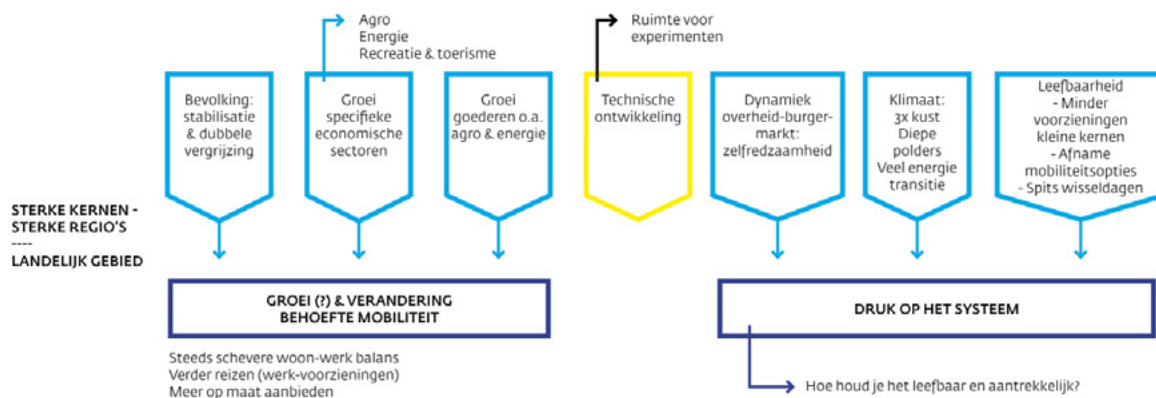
Agro
Energie
Recreatie & toerisme

Ruimte voor experimenten

Bevolking: stabilisatie & dubbele vergrijzing

Groei specifieke economische sectoren

Groei goederen o.a. agro & energie

Technische ontwikkeling

Dynamiek overheid-burger-markt: zelfredzaamheid

Klimaat: 3x kust Diepe polders Veel energie transitie

Leefbaarheid
- Minder voorzieningen kleine kernen
- Afname mobiliteitsopties
- Spits wisseldagen

STERKE KERNEN - STERKE REGIO'S
----
LANDELIJK GEBIED

GROEI (?) & VERANDERING BEHOEFTE MOBILITEIT

DRUK OP HET SYSTEEM

Steeds schevere woon-werk balans
Verder reizen (werk-voorzieningen)
Meer op maat aanbieden

Hoe houd je het leefbaar en aantrekkelijk?